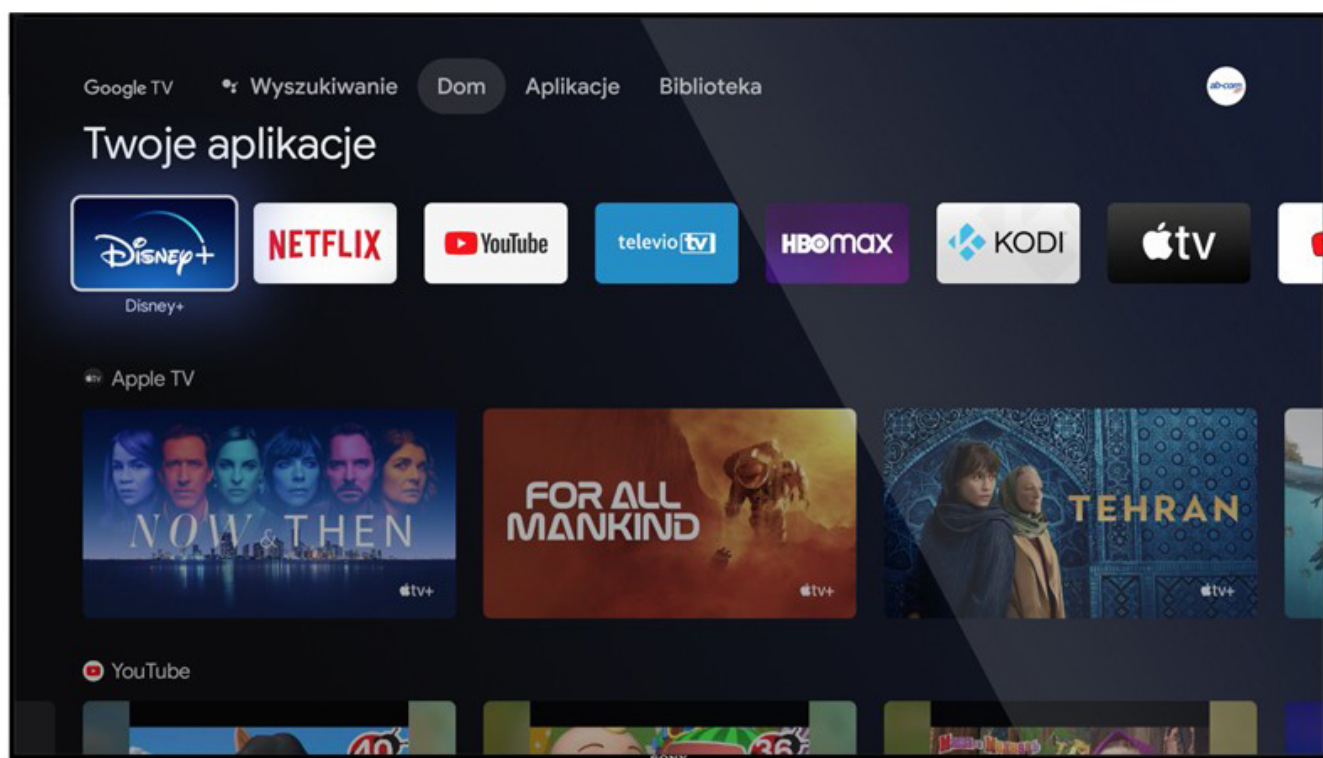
Google TV Wyszukiwanie Dom Aplikacje Biblioteka

ab-com

Twoje aplikacje

Disney+ NETFLIX YouTube televio tv HBOmax KODI tv

Disney+

Apple TV

NOW & THEN
tv+

FOR ALL MANKIND
tv+

TEHRAN
tv+

YouTube